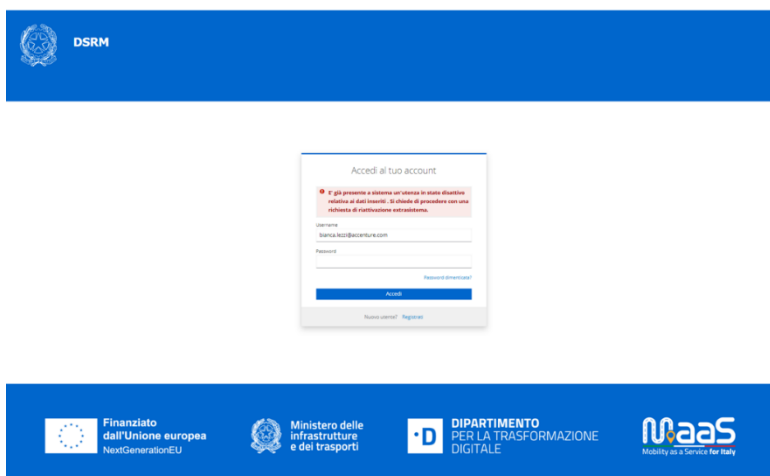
DSRM

Accedi al tuo account

E' già presente a sistema un'utenza in stato disattivo relativa ai dati inseriti . Si chiede di procedere con una richiesta di riattivazione extrasistema.

Username
bianca.lezzi@accenture.com

Password

Password dimenticata?

Accedi

Nuovo utente? Registrati

Finanziato dall'Unione europea
NextGenerationEU

Ministero delle infrastrutture e dei trasporti

DIPARTIMENTO PER LA TRASFORMAZIONE DIGITALE

MaaS
Mobility as a Service for Italy